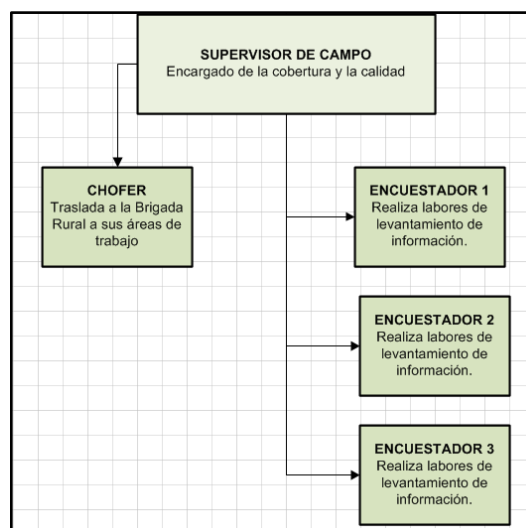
SUPERVISOR DE CAMPO
Encargado de la cobertura y la calidad

CHOFER
Traslada a la Brigada Rural a sus áreas de trabajo

ENCUESTADOR 1
Realiza labores de levantamiento de información.

ENCUESTADOR 2
Realiza labores de levantamiento de información.

ENCUESTADOR 3
Realiza labores de levantamiento de información.